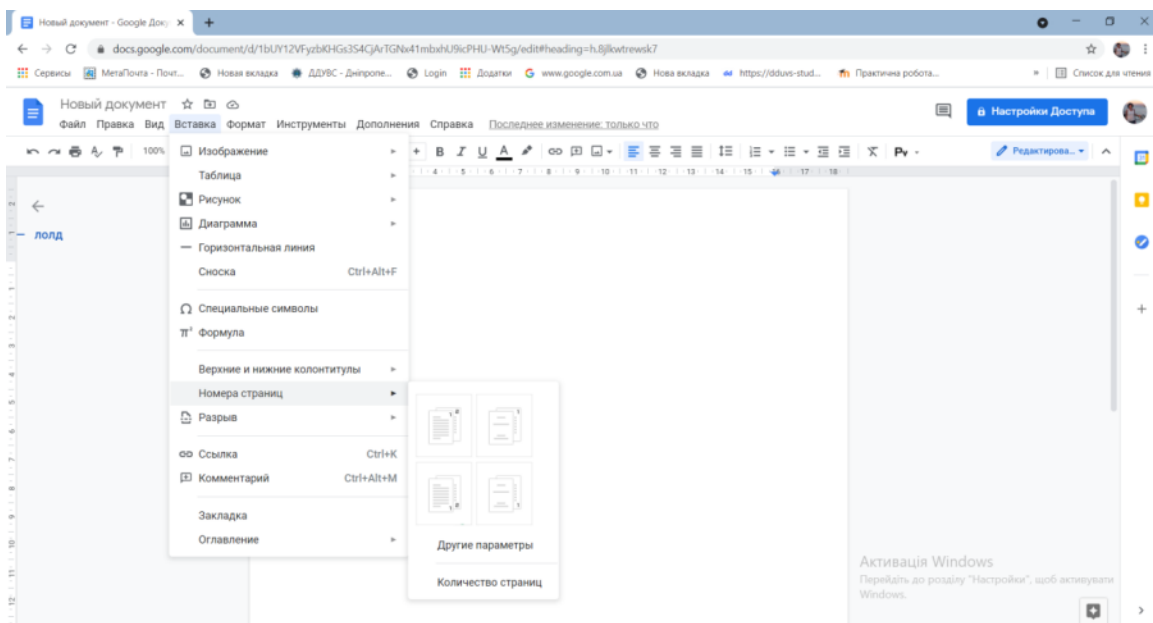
Новый документ - Google Доку ×
docs.google.com/document/d/1bUY12VFyzbKHGs3S4CjArTGNx41mbxhU9icPHU-Wt5g/edit#heading=h.8jlkwtrewsk7
Сервисы МетаПочта - Почт... Новая вкладка ДДУВС - Дніпропе... Login Додатки www.google.com.ua Нова вкладка https://dduvs-stud... Практична робота... Список для чтения

Новый документ
Файл Правка Вид Вставка Формат Инструменты Дополнения Справка Последнее изменение: только что
Настройки Доступа
100%
Редактирова...

лолд

Изображение
Таблица
Рисунок
Диаграмма
Горизонтальная линия
Сноска Ctrl+Alt+F
Специальные символы
$\pi^2$ Формула
Верхние и нижние колонтитулы
Номера страниц
Разрыв
Ссылка Ctrl+K
Комментарий Ctrl+Alt+M
Закладка
Оглавление

Другие параметры
Количество страниц

Активація Windows
Перейдіть до розділу "Настройки", щоб активувати Windows.